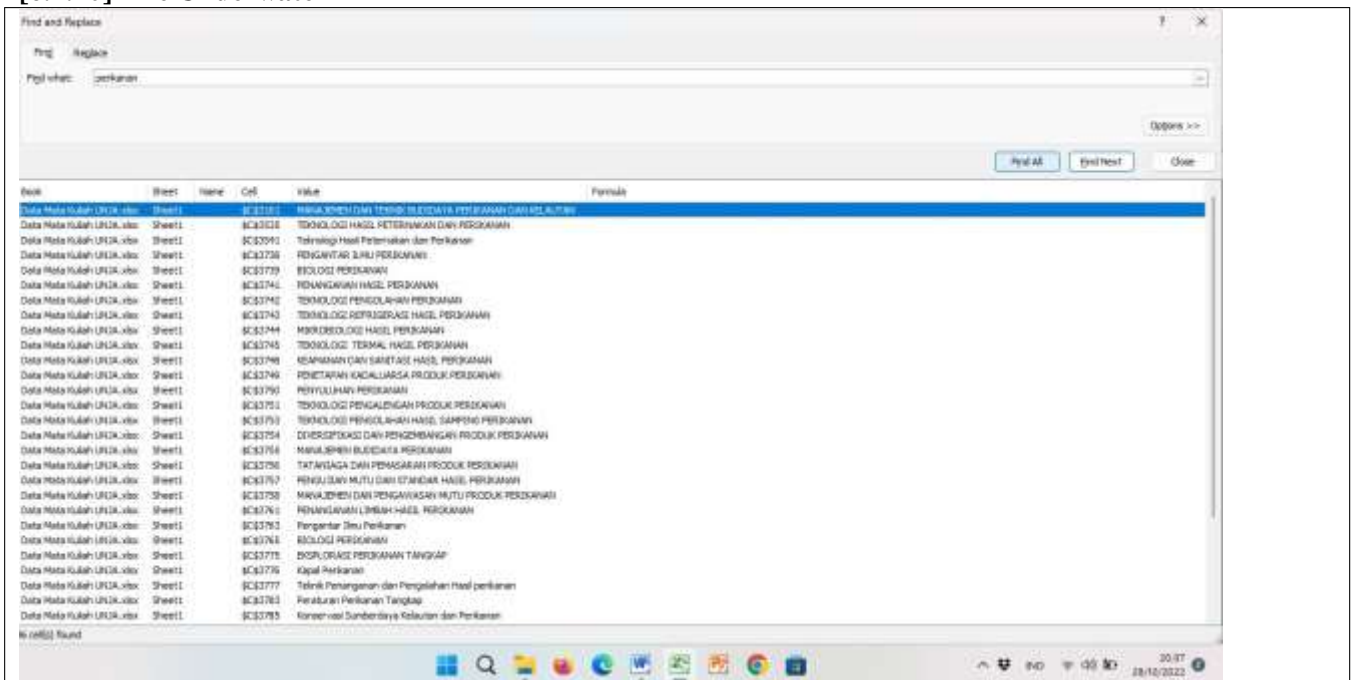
Find and Replace

Find Replace

Find what: perikanan

Options >>

Find All Find Next Close

| Book | Sheet | Name | Cell | Value | Formula |
|---|---|---|---|---|---|
| Data Mata Kuliah UNJA.xlsx | Sheet1 | | $C$3161 | MANAJEMEN DAN TEKNIK BUDIDAYA PERIKANAN DAN KELAUTAN | |
| Data Mata Kuliah UNJA.xlsx | Sheet1 | | $C$3528 | TEKNOLOGI HASIL PETERNAKAN DAN PERIKANAN | |
| Data Mata Kuliah UNJA.xlsx | Sheet1 | | $C$3591 | Teknologi Hasil Peternakan dan Perikanan | |
| Data Mata Kuliah UNJA.xlsx | Sheet1 | | $C$3736 | PENGANTAR ILMU PERIKANAN | |
| Data Mata Kuliah UNJA.xlsx | Sheet1 | | $C$3739 | BIOLOGI PERIKANAN | |
| Data Mata Kuliah UNJA.xlsx | Sheet1 | | $C$3741 | PENANGANAN HASIL PERIKANAN | |
| Data Mata Kuliah UNJA.xlsx | Sheet1 | | $C$3742 | TEKNOLOGI PENGOLAHAN PERIKANAN | |
| Data Mata Kuliah UNJA.xlsx | Sheet1 | | $C$3743 | TEKNOLOGI REFRIGERASI HASIL PERIKANAN | |
| Data Mata Kuliah UNJA.xlsx | Sheet1 | | $C$3744 | MIKROBIOLOGI HASIL PERIKANAN | |
| Data Mata Kuliah UNJA.xlsx | Sheet1 | | $C$3745 | TEKNOLOGI TERMAL HASIL PERIKANAN | |
| Data Mata Kuliah UNJA.xlsx | Sheet1 | | $C$3748 | KEAMANAN DAN SANITASI HASIL PERIKANAN | |
| Data Mata Kuliah UNJA.xlsx | Sheet1 | | $C$3749 | PENETAPAN KADALUARSA PRODUK PERIKANAN | |
| Data Mata Kuliah UNJA.xlsx | Sheet1 | | $C$3750 | PENYULUHAN PERIKANAN | |
| Data Mata Kuliah UNJA.xlsx | Sheet1 | | $C$3751 | TEKNOLOGI PENGALENGAN PRODUK PERIKANAN | |
| Data Mata Kuliah UNJA.xlsx | Sheet1 | | $C$3753 | TEKNOLOGI PENGOLAHAN HASIL SAMPING PERIKANAN | |
| Data Mata Kuliah UNJA.xlsx | Sheet1 | | $C$3754 | DIVERSIFIKASI DAN PENGEMBANGAN PRODUK PERIKANAN | |
| Data Mata Kuliah UNJA.xlsx | Sheet1 | | $C$3756 | MANAJEMEN BUDIDAYA PERIKANAN | |
| Data Mata Kuliah UNJA.xlsx | Sheet1 | | $C$3756 | TATANIAGA DAN PEMASARAN PRODUK PERIKANAN | |
| Data Mata Kuliah UNJA.xlsx | Sheet1 | | $C$3757 | PENGUJIAN MUTU DAN STANDAR HASIL PERIKANAN | |
| Data Mata Kuliah UNJA.xlsx | Sheet1 | | $C$3758 | MANAJEMEN DAN PENGAWASAN MUTU PRODUK PERIKANAN | |
| Data Mata Kuliah UNJA.xlsx | Sheet1 | | $C$3761 | PENANGANAN LIMBAH HASIL PERIKANAN | |
| Data Mata Kuliah UNJA.xlsx | Sheet1 | | $C$3763 | Pengantar Ilmu Perikanan | |
| Data Mata Kuliah UNJA.xlsx | Sheet1 | | $C$3765 | BIOLOGI PERIKANAN | |
| Data Mata Kuliah UNJA.xlsx | Sheet1 | | $C$3775 | EKSPLORASI PERIKANAN TANGKAP | |
| Data Mata Kuliah UNJA.xlsx | Sheet1 | | $C$3776 | Kapal Perikanan | |
| Data Mata Kuliah UNJA.xlsx | Sheet1 | | $C$3777 | Teknik Penanganan dan Pengolahan Hasil perikanan | |
| Data Mata Kuliah UNJA.xlsx | Sheet1 | | $C$3783 | Peraturan Perikanan Tangkap | |
| Data Mata Kuliah UNJA.xlsx | Sheet1 | | $C$3785 | Konservasi Sumberdaya Kelautan dan Perikanan | |

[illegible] cell(s) found

IND 20.37 28/10/2022